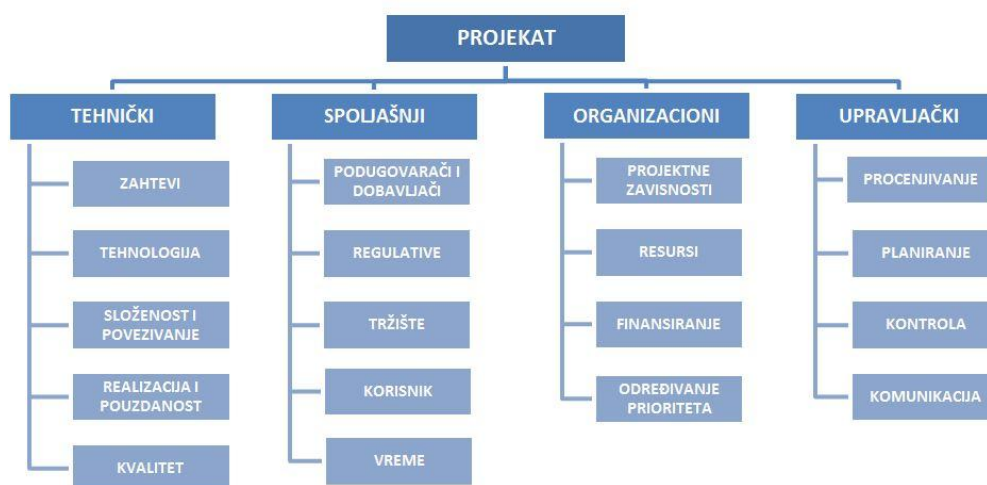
PROJEKAT

TEHNIČKI

ZAHTEVI

TEHNOLOGIJA

SLOŽENOST I POVEZIVANJE

REALIZACIJA I POUZDANOST

KVALITET

SPOLJAŠNJI

PODUGOVARAČI I DOBAVLJAČI

REGULATIVE

TRŽIŠTE

KORISNIK

VREME

ORGANIZACIONI

PROJEKTNE ZAVISNOSTI

RESURSI

FINANSIRANJE

ODREĐIVANJE PRIORITETA

UPRAVLJAČKI

PROCENJIVANJE

PLANIRANJE

KONTROLA

KOMUNIKACIJA